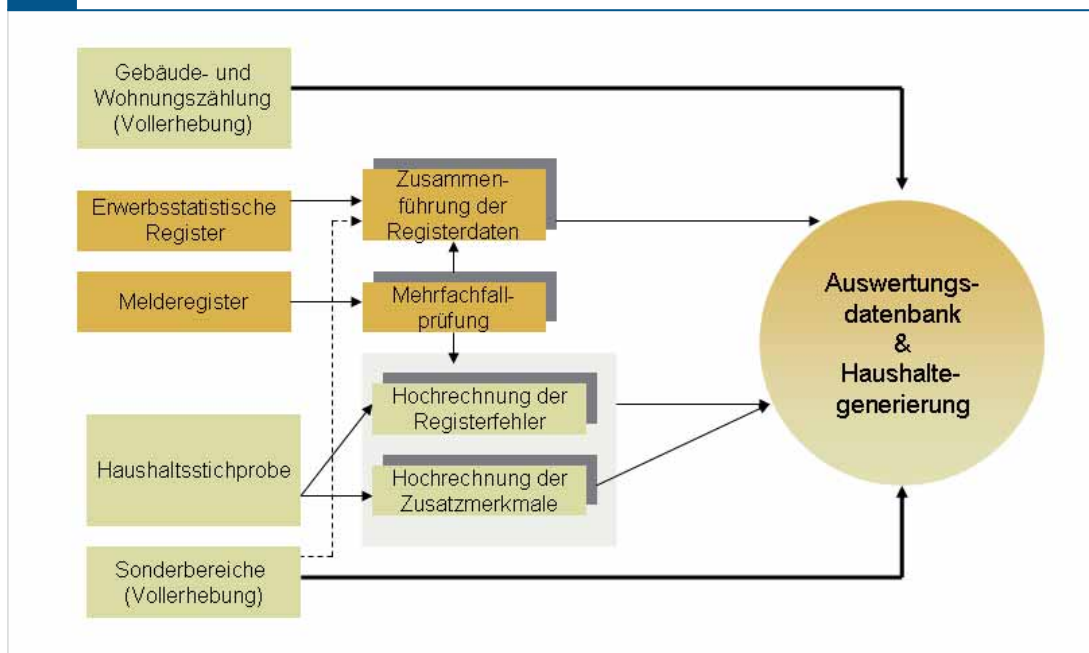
Gebäude- und Wohnungszählung (Vollerhebung)

Erwerbsstatistische Register

Melderegister

Haushaltsstichprobe

Sonderbereiche (Vollerhebung)

Zusammenführung der Registerdaten

Mehrfachfallprüfung

Hochrechnung der Registerfehler

Hochrechnung der Zusatzmerkmale

Auswertungsdatenbank & Haushaltegenerierung